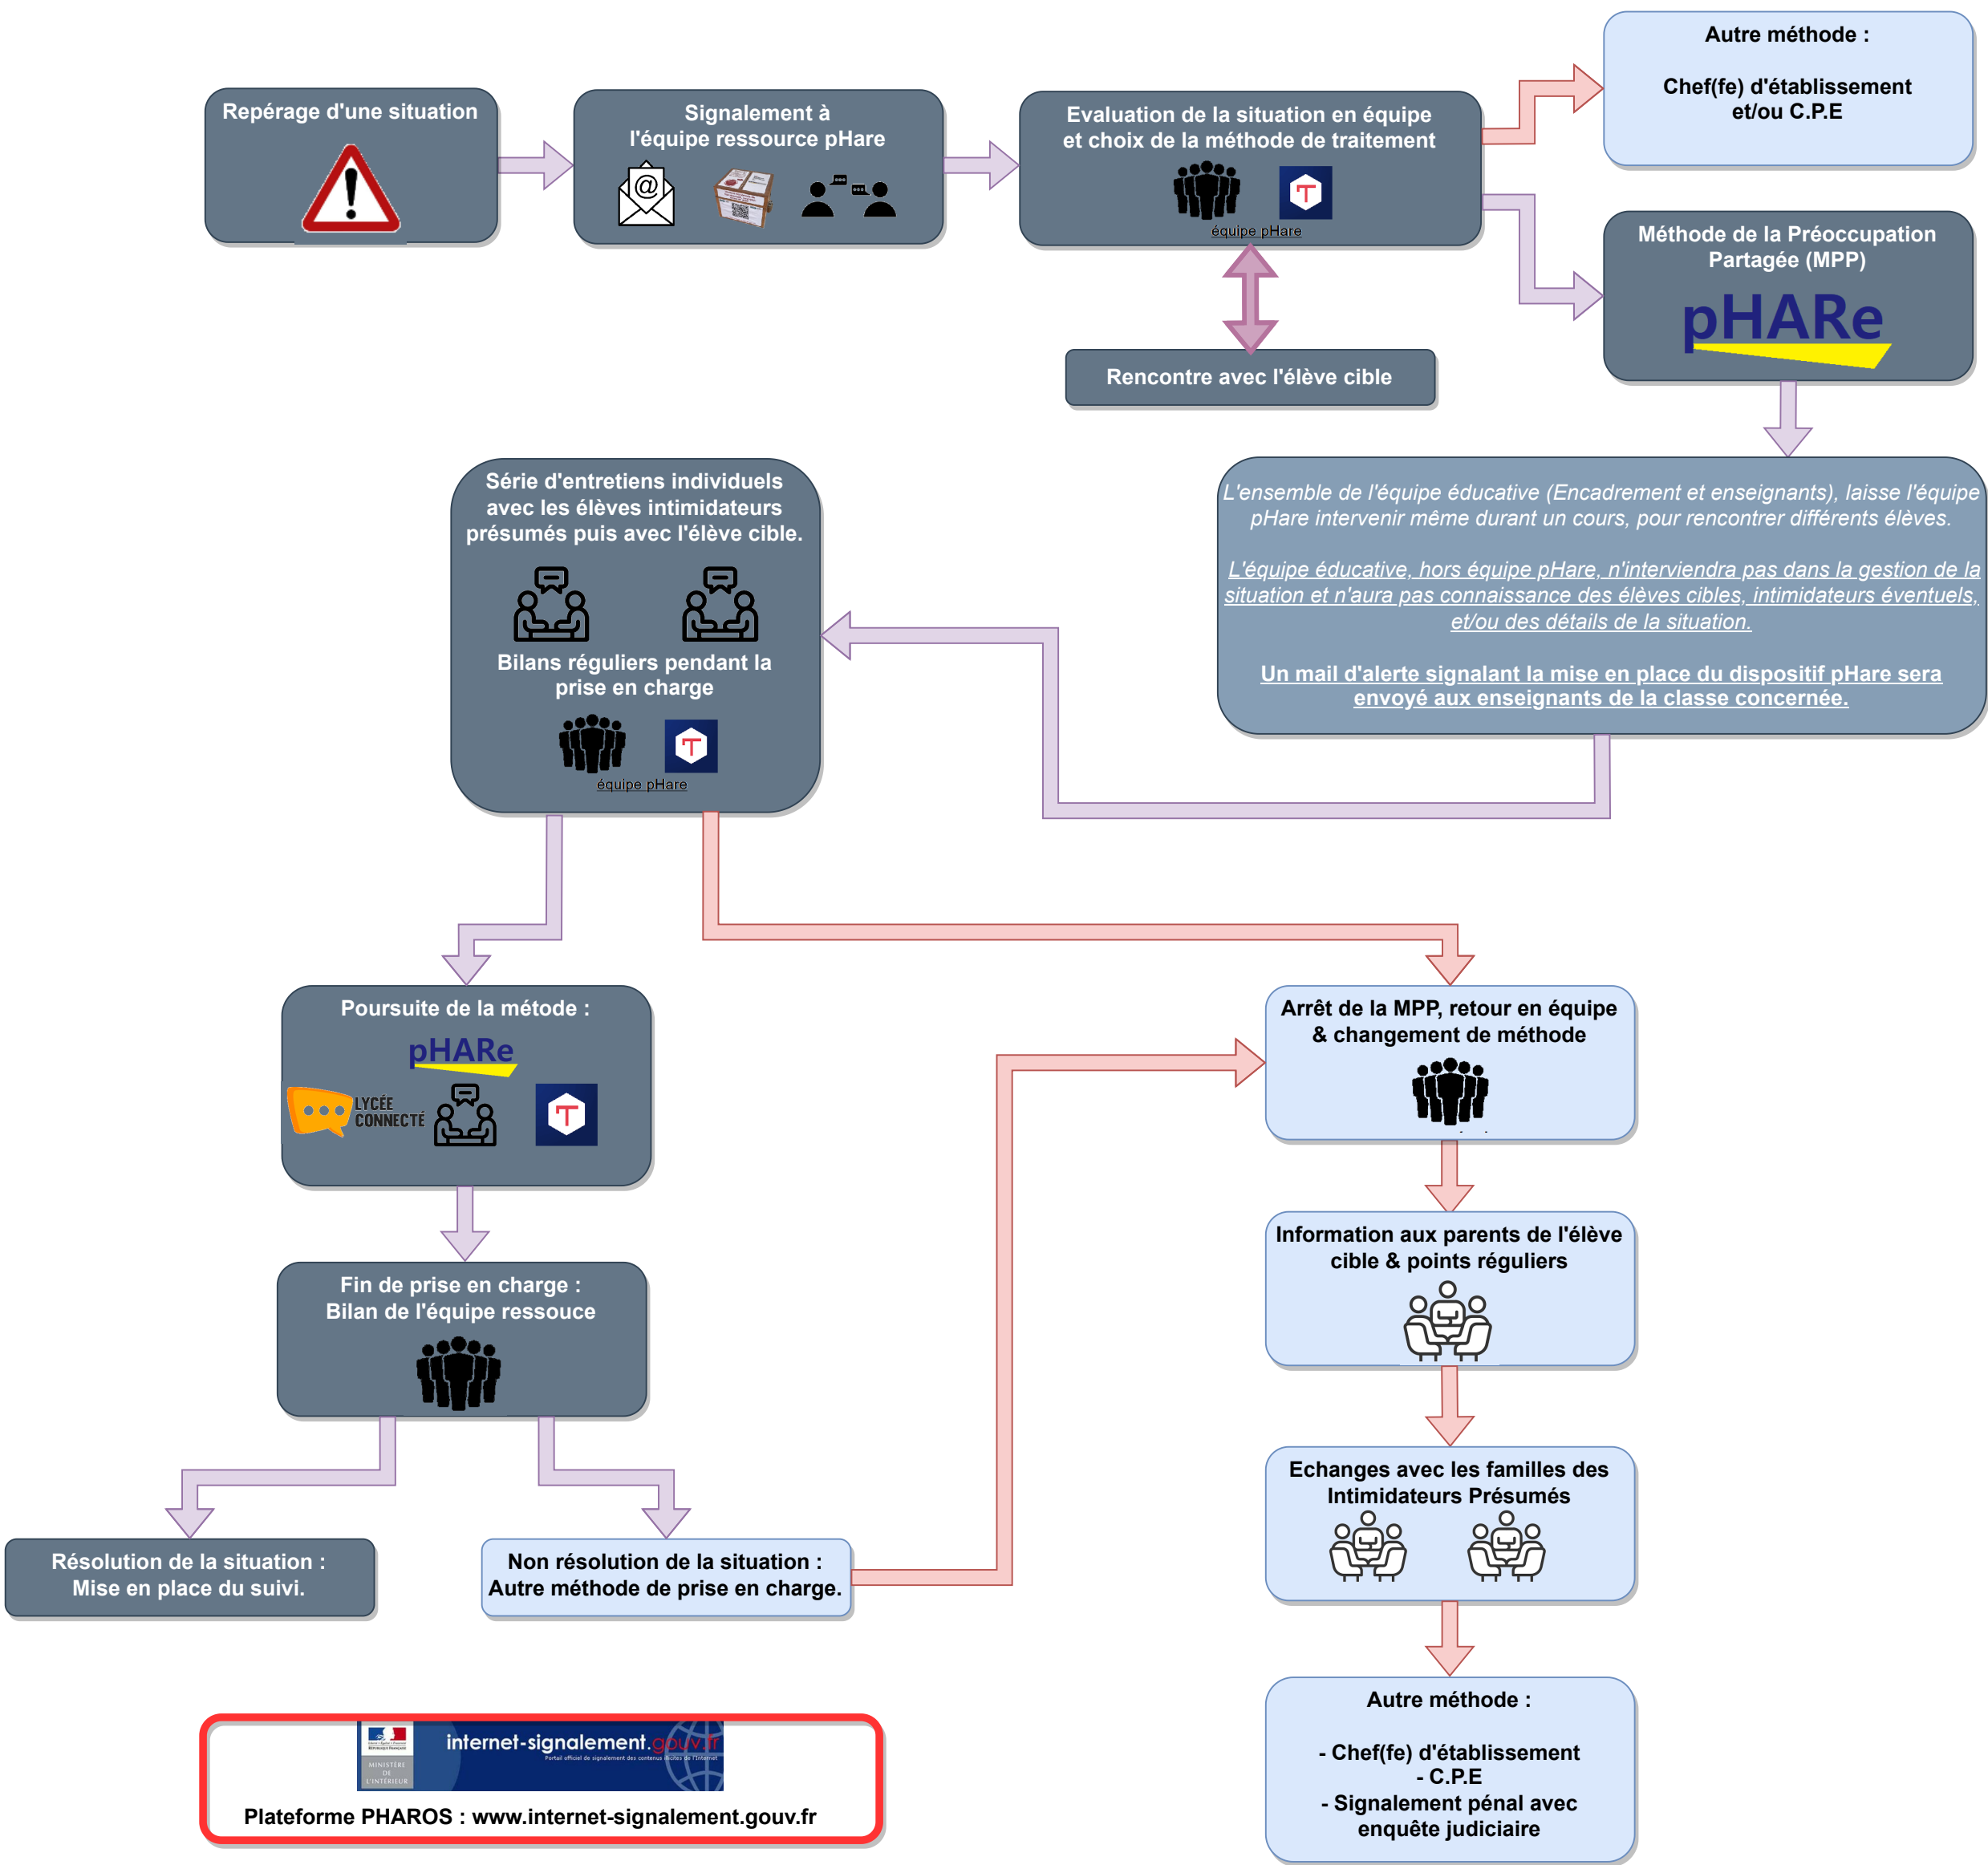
Repérage d'une situation

Signalement à l'équipe ressource pHare

Evaluation de la situation en équipe et choix de la méthode de traitement

équipe pHare

Autre méthode :

Chef(fe) d'établissement et/ou C.P.E

Méthode de la Préoccupation Partagée (MPP)

pHARe

Rencontre avec l'élève cible

L'ensemble de l'équipe éducative (Encadrement et enseignants), laisse l'équipe pHare intervenir même durant un cours, pour rencontrer différents élèves.

L'équipe éducative, hors équipe pHare, n'interviendra pas dans la gestion de la situation et n'aura pas connaissance des élèves cibles, intimidateurs éventuels, et/ou des détails de la situation.

Un mail d'alerte signalant la mise en place du dispositif pHare sera envoyé aux enseignants de la classe concernée.

Série d'entretiens individuels avec les élèves intimidateurs présumés puis avec l'élève cible.

Bilans réguliers pendant la prise en charge

équipe pHare

Poursuite de la métode :

pHARe

LYCÉE CONNECTÉ

Fin de prise en charge : Bilan de l'équipe ressouce

Résolution de la situation : Mise en place du suivi.

Non résolution de la situation : Autre méthode de prise en charge.

Arrêt de la MPP, retour en équipe & changement de méthode

Information aux parents de l'élève cible & points réguliers

Echanges avec les familles des Intimidateurs Présumés

Autre méthode :

- Chef(fe) d'établissement
- C.P.E
- Signalement pénal avec enquête judiciaire

MINISTÈRE DE L'INTÉRIEUR

internet-signalement.gouv.fr

Portail officiel de signalement des contenus illicites de l'Internet

Plateforme PHAROS : www.internet-signalement.gouv.fr